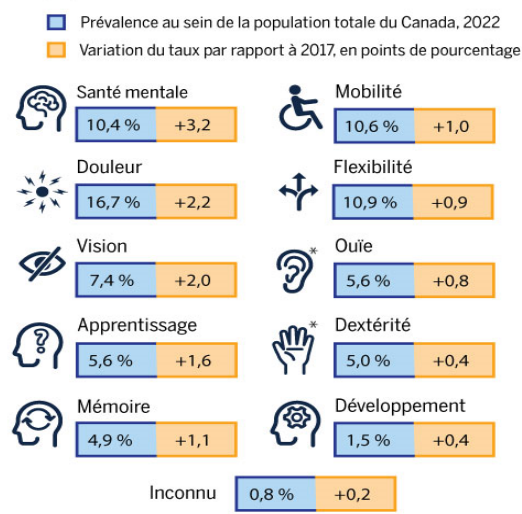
Prévalence au sein de la population totale du Canada, 2022
Variation du taux par rapport à 2017, en points de pourcentage

Santé mentale
| 10,4 % | +3,2 |
|---|---|

Mobilité
| 10,6 % | +1,0 |
|---|---|

Douleur
| 16,7 % | +2,2 |
|---|---|

Flexibilité
| 10,9 % | +0,9 |
|---|---|

Vision
| 7,4 % | +2,0 |
|---|---|

Ouïe*
| 5,6 % | +0,8 |
|---|---|

Apprentissage
| 5,6 % | +1,6 |
|---|---|

Dextérité*
| 5,0 % | +0,4 |
|---|---|

Mémoire
| 4,9 % | +1,1 |
|---|---|

Développement
| 1,5 % | +0,4 |
|---|---|

Inconnu
| 0,8 % | +0,2 |
|---|---|